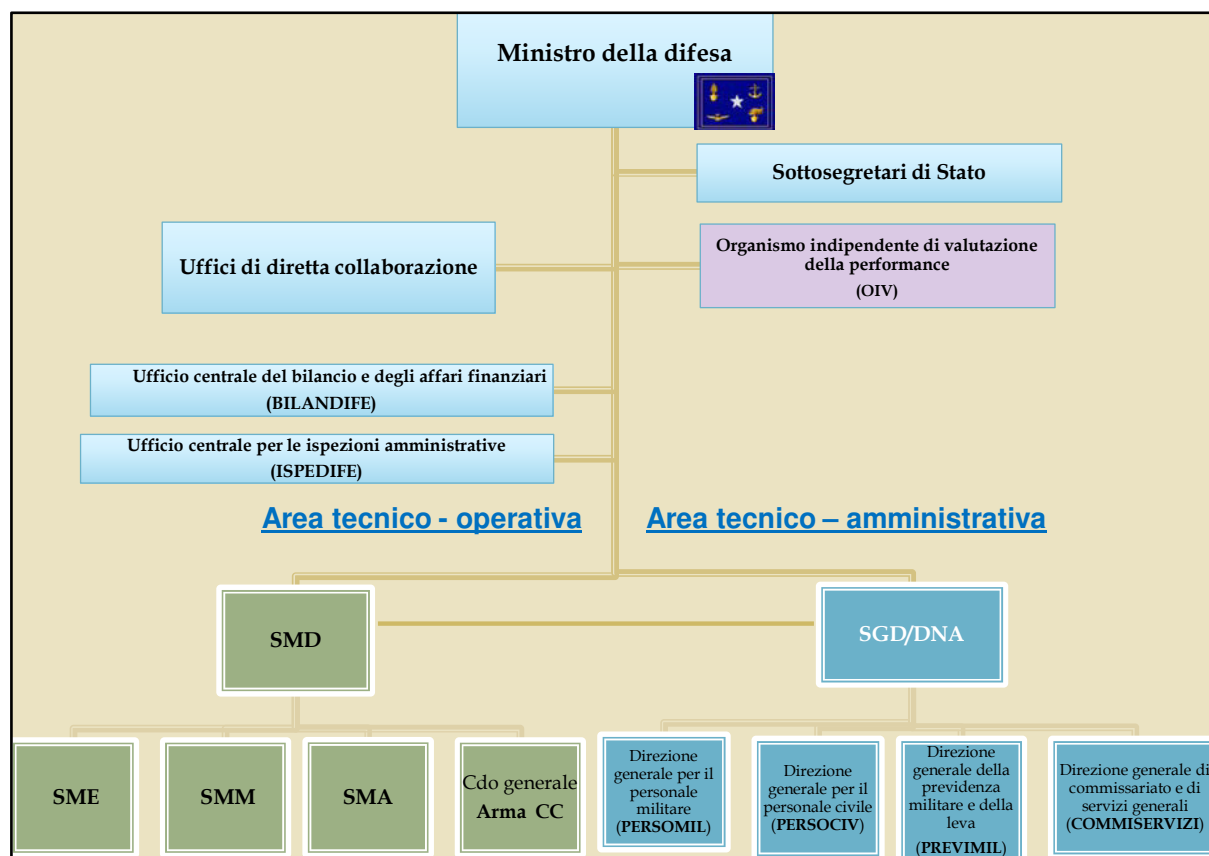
Ministro della difesa

Sottosegretari di Stato

Uffici di diretta collaborazione

Organismo indipendente di valutazione della performance
(OIV)

Ufficio centrale del bilancio e degli affari finanziari
(BILANDIFE)

Ufficio centrale per le ispezioni amministrative
(ISPEDIFE)

Area tecnico - operativa

Area tecnico – amministrativa

SMD

SGD/DNA

SME

SMM

SMA

Cdo generale Arma CC

Direzione generale per il personale militare (PERSOMIL)

Direzione generale per il personale civile (PERSOCIV)

Direzione generale della previdenza militare e della leva (PREVIMIL)

Direzione generale di commissariato e di servizi generali (COMMISERVIZI)